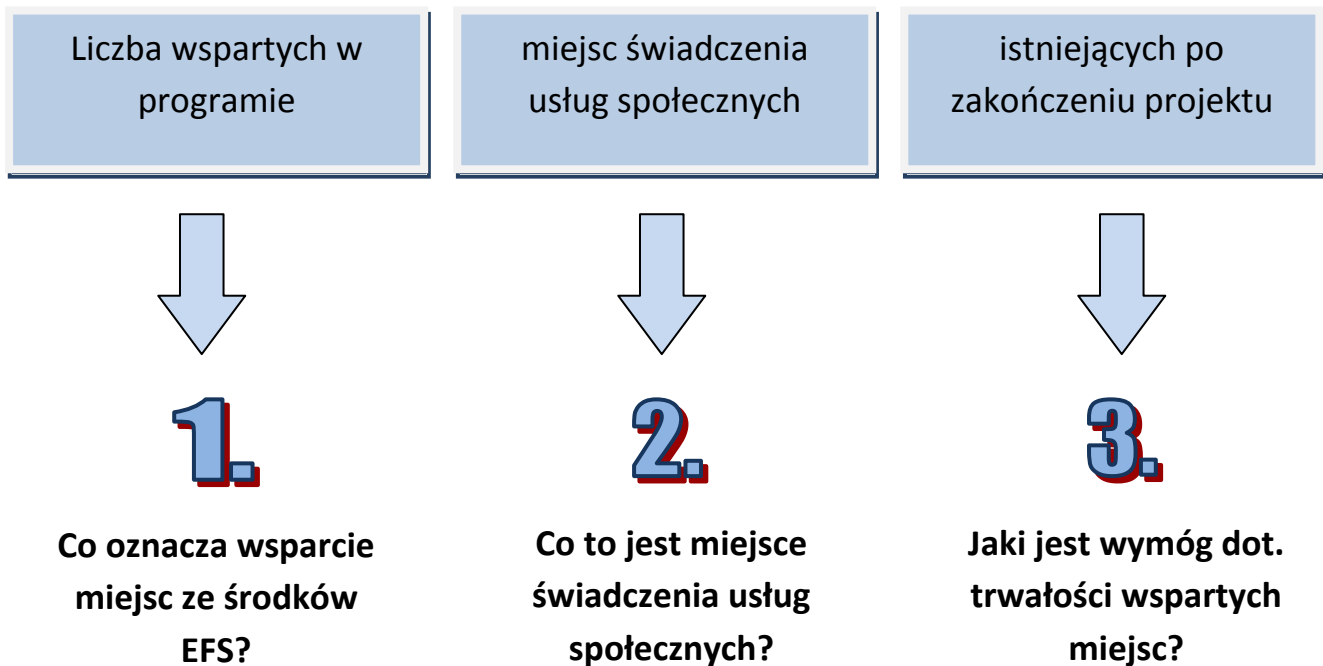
Liczba wspartych w programie

miejsc świadczenia usług społecznych

istniejących po zakończeniu projektu

1.

Co oznacza wsparcie miejsc ze środków EFS?

2.

Co to jest miejsce świadczenia usług społecznych?

3.

Jaki jest wymóg dot. trwałości wspartych miejsc?